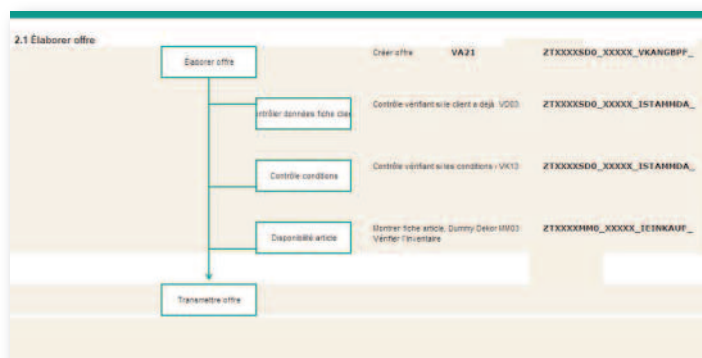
2.1 Élaborer offre

Élaborer offre

Créer offre VA21

ZTXXXXSD0_XXXXX_VKANGBPF_

ntrôler données fiche clien

Contrôle vérifiant si le client a déjà VD03

ZTXXXXSD0_XXXXX_ISTAMHDA_

Contrôle conditions

Contrôle vérifiant si les conditions VK13

ZTXXXXSD0_XXXXX_ISTAMHDA_

Disponibilité article

Montrer fiche article, Dummy Dekor MM03
Vérifier l'inventaire

ZTXXXXMM0_XXXXX_IEINKAUF_

Transmettre offre